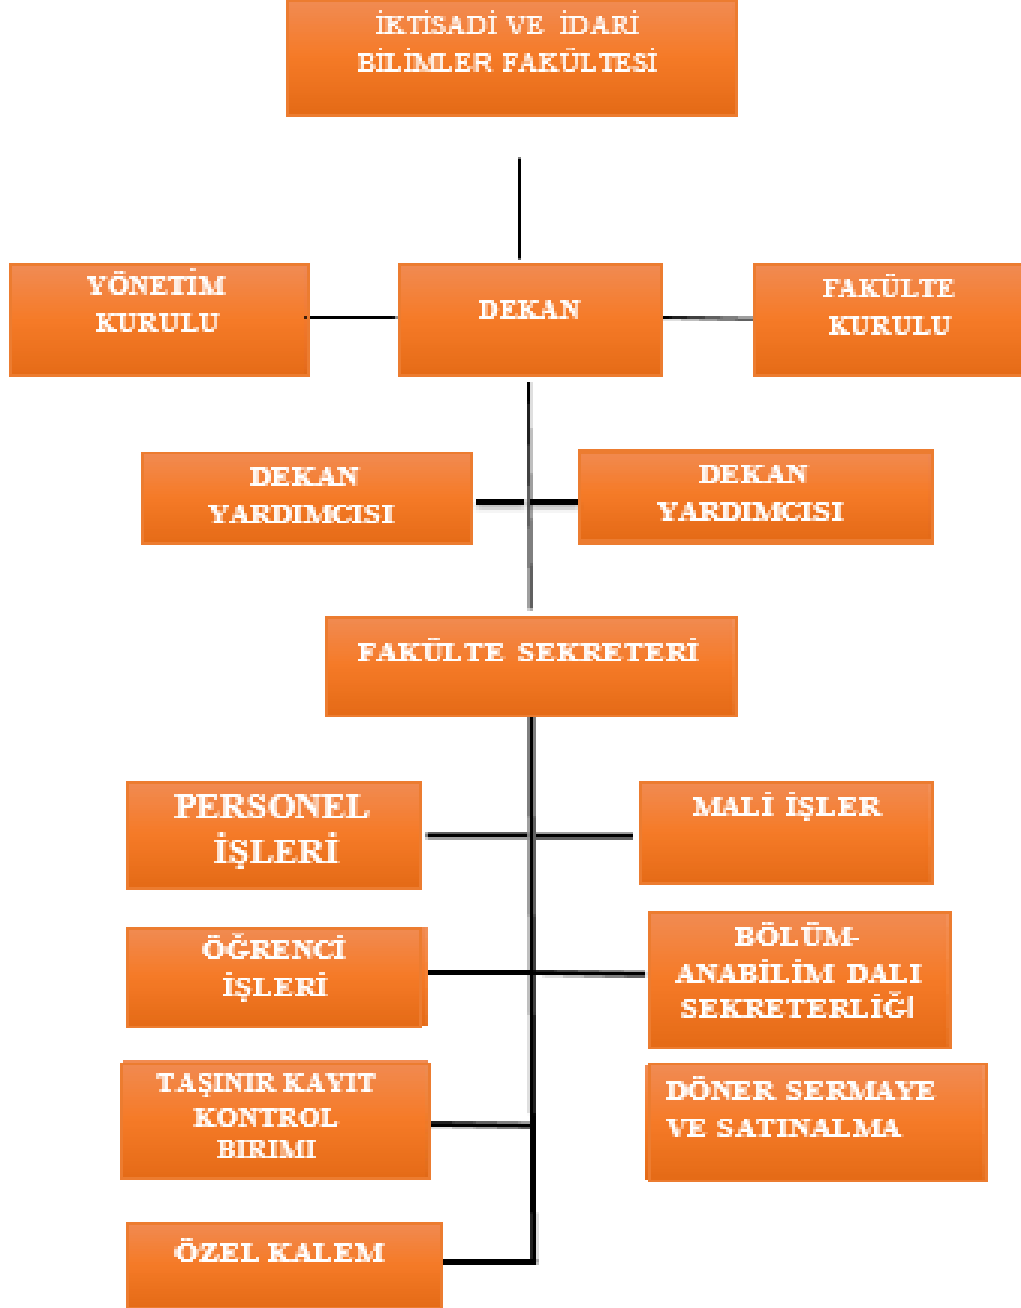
İKTİSADİ VE İDARİ BİLİMLER FAKÜLTESİ

YÖNETİM KURULU

DEKAN

FAKÜLTE KURULU

DEKAN YARDIMCISI

DEKAN YARDIMCISI

FAKÜLTE SEKRETERİ

PERSONEL İŞLERİ

MALİ İŞLER

ÖĞRENCİ İŞLERİ

BÖLÜM-ANABİLİM DALI SEKRETERLİĞİ

TAŞINIR KAYIT KONTROL BIRIMI

DÖNER SERMAYE VE SATINALMA

ÖZEL KALEM